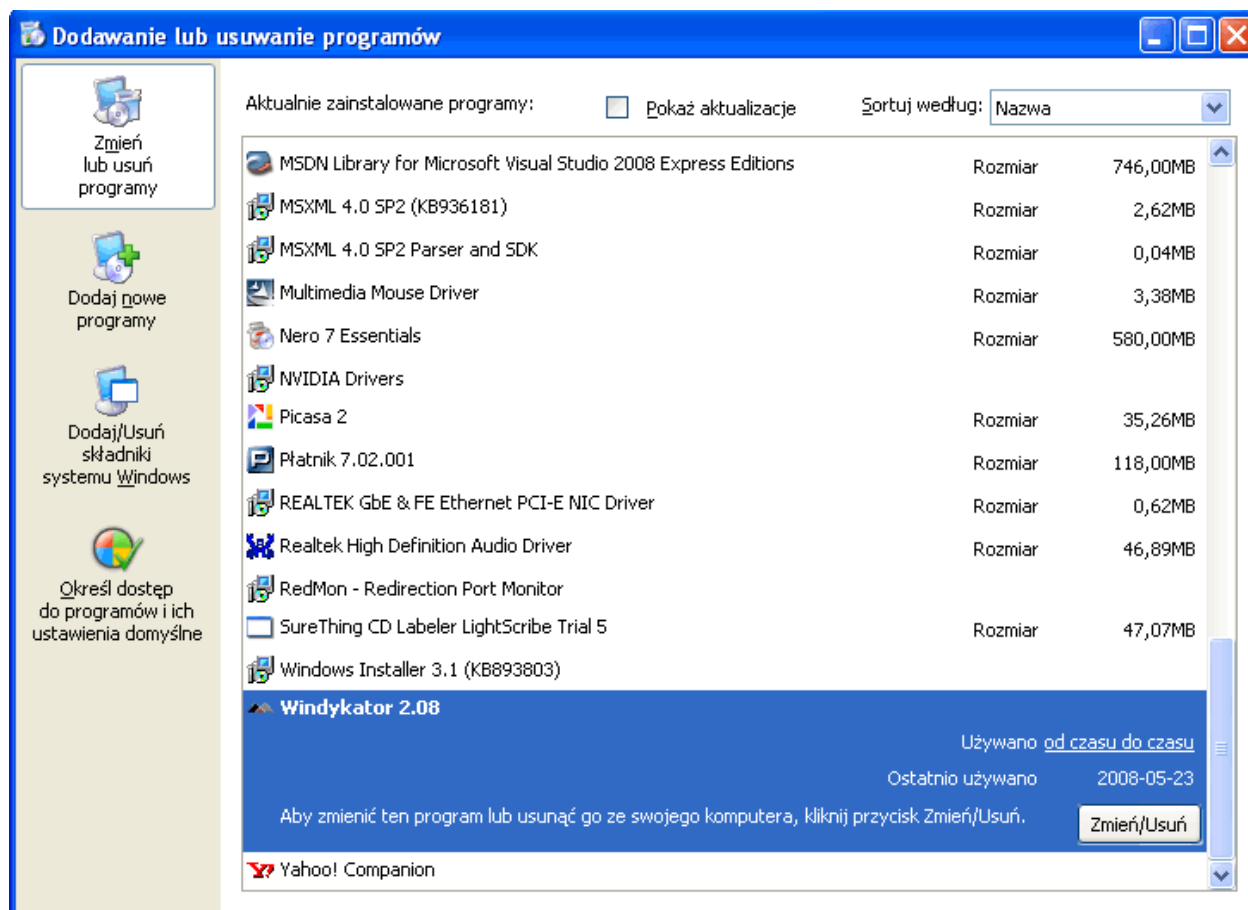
Dodawanie lub usuwanie programów

Zmień lub usuń programy

Dodaj nowe programy

Dodaj/Usuń składniki systemu Windows

Określ dostęp do programów i ich ustawienia domyślne

Aktualnie zainstalowane programy:

Pokaż aktualizacje

Sortuj według: Nazwa

| | | |
|---|---|---|
| MSDN Library for Microsoft Visual Studio 2008 Express Editions | Rozmiar | 746,00MB |
| MSXML 4.0 SP2 (KB936181) | Rozmiar | 2,62MB |
| MSXML 4.0 SP2 Parser and SDK | Rozmiar | 0,04MB |
| Multimedia Mouse Driver | Rozmiar | 3,38MB |
| Nero 7 Essentials | Rozmiar | 580,00MB |
| NVIDIA Drivers | | |
| Picasa 2 | Rozmiar | 35,26MB |
| Płatnik 7.02.001 | Rozmiar | 118,00MB |
| REALTEK GbE & FE Ethernet PCI-E NIC Driver | Rozmiar | 0,62MB |
| Realtek High Definition Audio Driver | Rozmiar | 46,89MB |
| RedMon - Redirection Port Monitor | | |
| SureThing CD Labeler LightScribe Trial 5 | Rozmiar | 47,07MB |
| Windows Installer 3.1 (KB893803) | | |

Windykator 2.08

Używano od czasu do czasu

Ostatnio używano 2008-05-23

Aby zmienić ten program lub usunąć go ze swojego komputera, kliknij przycisk Zmień/Usuń.

Zmień/Usuń

Yahoo! Companion